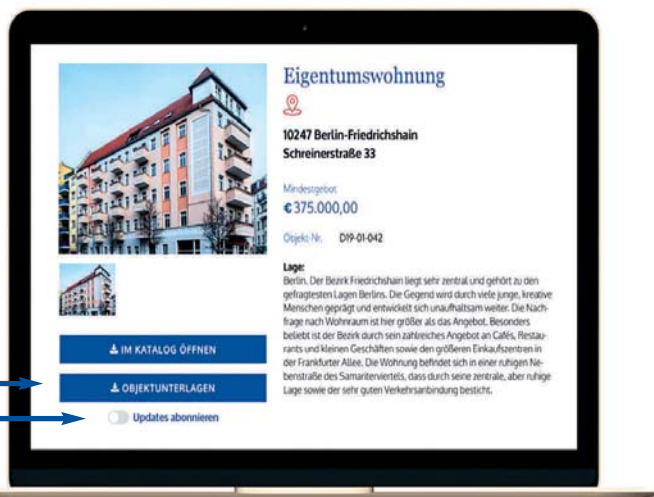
Eigentumswohnung

10247 Berlin-Friedrichshain
Schreinerstraße 33

Mindestgebot
€ 375.000,00

Objekt-Nr. D19-01-042

Lage:
Berlin. Der Bezirk Friedrichshain liegt sehr zentral und gehört zu den gefragtesten Lagen Berlins. Die Gegend wird durch viele junge, kreative Menschen geprägt und entwickelt sich unaufhaltsam weiter. Die Nachfrage nach Wohnraum ist hier größer als das Angebot. Besonders beliebt ist der Bezirk durch sein zahlreiches Angebot an Cafés, Restaurants und kleinen Geschäften sowie den größeren Einkaufszentren in der Frankfurter Allee. Die Wohnung befindet sich in einer ruhigen Nebenstraße des Samariterviertels, dass durch seine zentrale, aber ruhige Lage sowie der sehr guten Verkehrsanbindung besticht.

IM KATALOG ÖFFNEN

OBJEKTUNTERLAGEN

Updates abonnieren